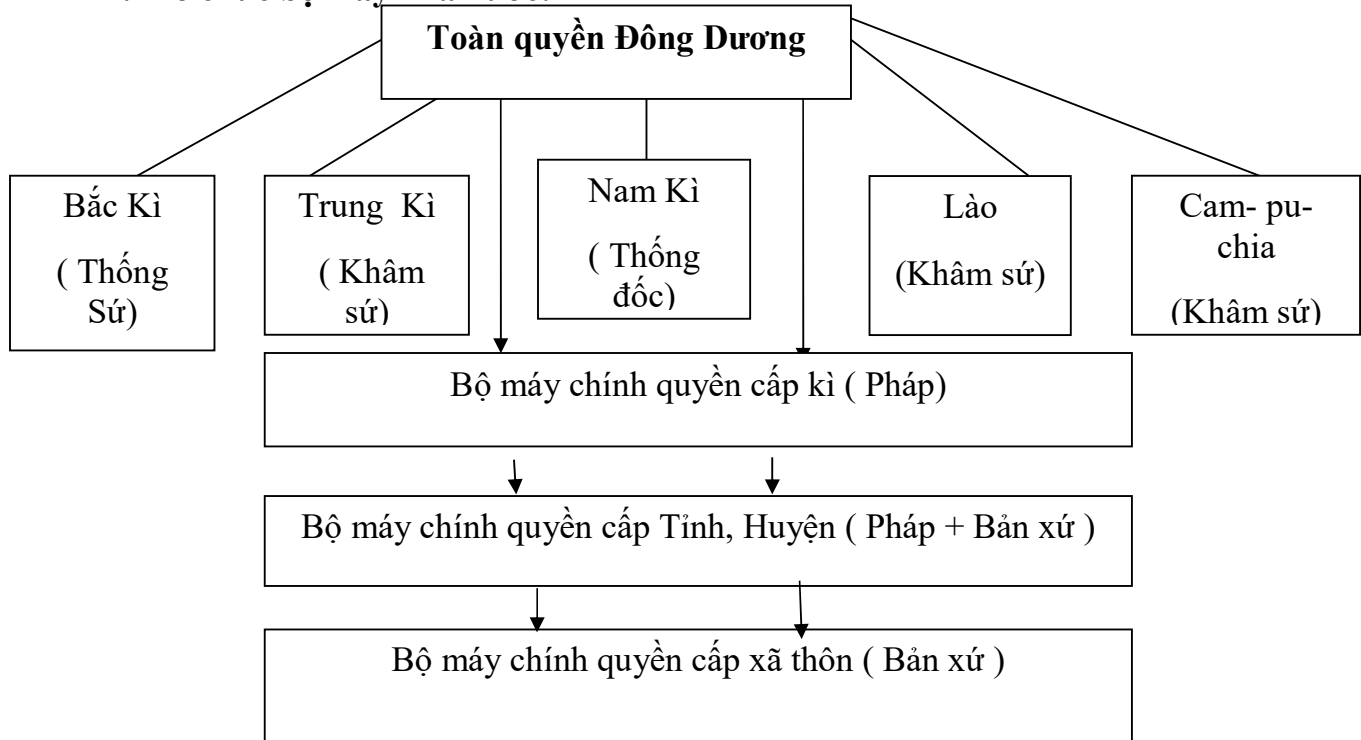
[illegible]

Toàn quyền Đông Dương

Bắc Kì ( Thống Sứ)

Trung Kì ( Khâm sứ)

Nam Kì ( Thống đốc)

Lào (Khâm sứ)

Cam- pu-chia (Khâm sứ)

Bộ máy chính quyền cấp kì ( Pháp)

Bộ máy chính quyền cấp Tỉnh, Huyện ( Pháp + Bản xứ )

Bộ máy chính quyền cấp xã thôn ( Bản xứ )